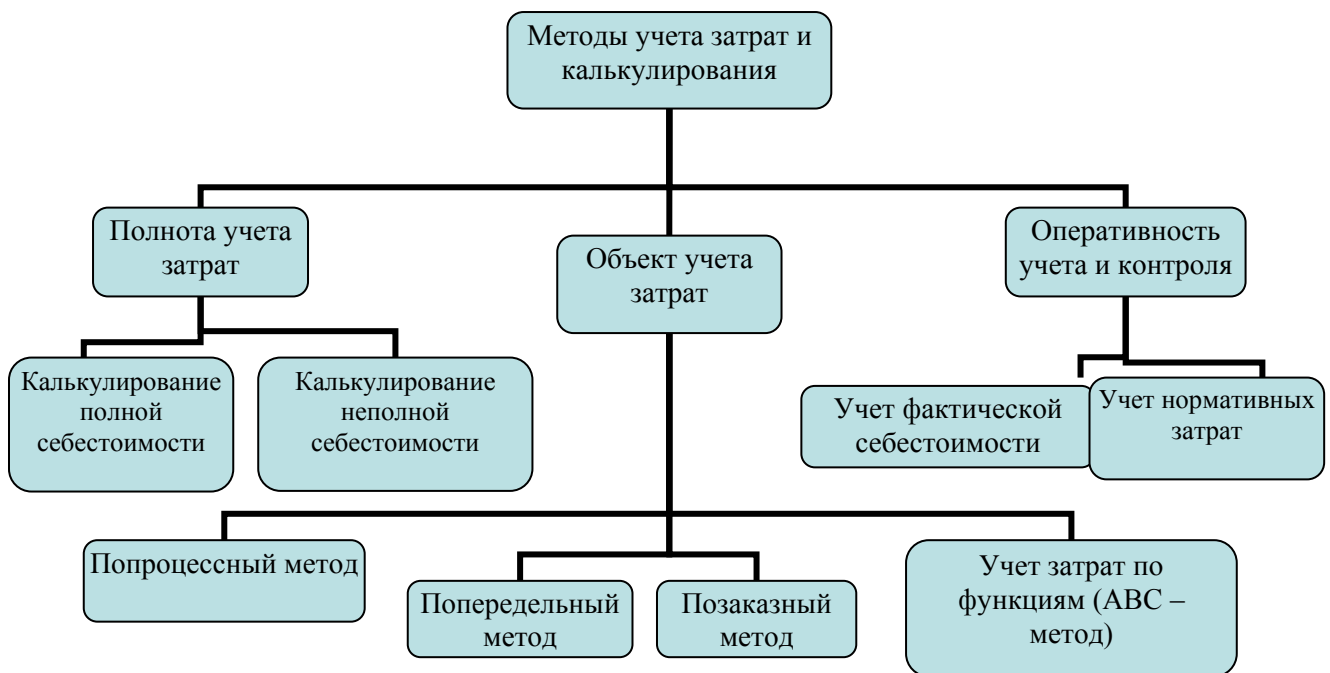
Методы учета затрат и калькулирования

Полнота учета затрат

Объект учета затрат

Оперативность учета и контроля

Калькулирование полной себестоимости

Калькулирование неполной себестоимости

Учет фактической себестоимости

Учет нормативных затрат

Попроцессный метод

Попередельный метод

Позаказный метод

Учет затрат по функциям (ABC – метод)